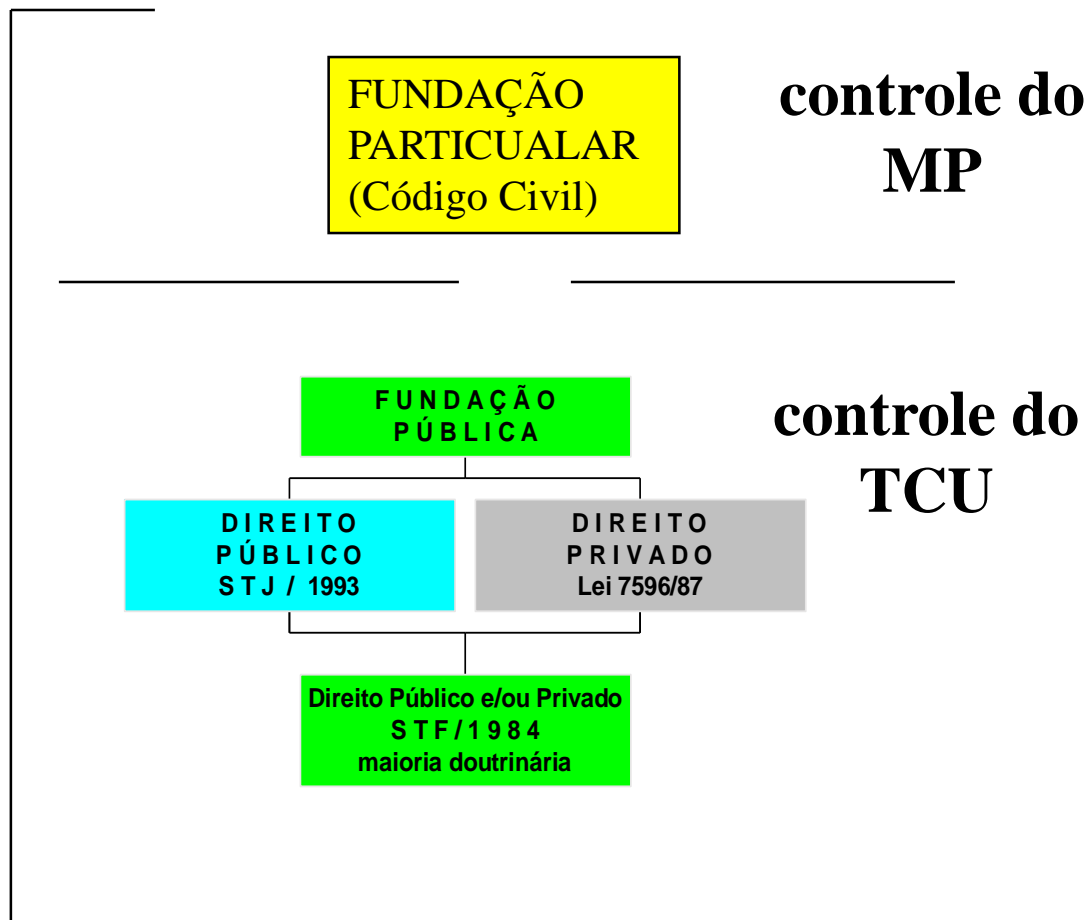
FUNDAÇÃO PARTICUALAR (Código Civil)

controle do MP

FUNDAÇÃO PÚBLICA

controle do TCU

DIREITO PÚBLICO STJ / 1993

DIREITO PRIVADO Lei 7596/87

Direito Público e/ou Privado STF/1984 maioria doutrinária